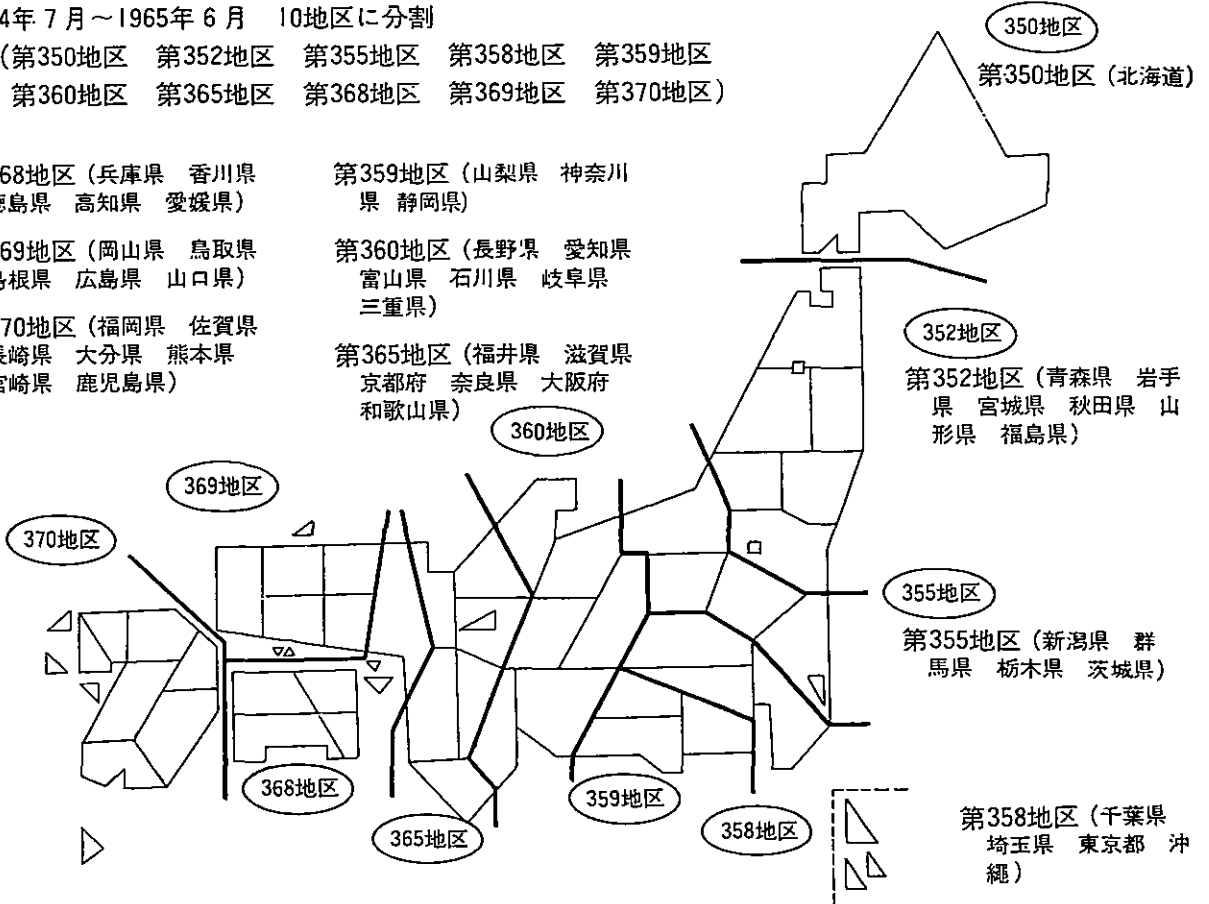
4年 7 月～1965年 6 月　10地区に分割
（第350地区　第352地区　第355地区　第358地区　第359地区
第360地区　第365地区　第368地区　第369地区　第370地区）

68地区（兵庫県　香川県
徳島県　高知県　愛媛県）

69地区（岡山県　鳥取県
島根県　広島県　山口県）

70地区（福岡県　佐賀県
長崎県　大分県　熊本県
宮崎県　鹿児島県）

第359地区（山梨県　神奈川県　静岡県）

第360地区（長野県　愛知県　富山県　石川県　岐阜県　三重県）

第365地区（福井県　滋賀県　京都府　奈良県　大阪府　和歌山県）

350地区

第350地区（北海道）

352地区

第352地区（青森県　岩手県　宮城県　秋田県　山形県　福島県）

360地区

369地区

370地区

355地区

第355地区（新潟県　群馬県　栃木県　茨城県）

368地区

359地区

365地区

358地区

第358地区（千葉県　埼玉県　東京都　沖縄）